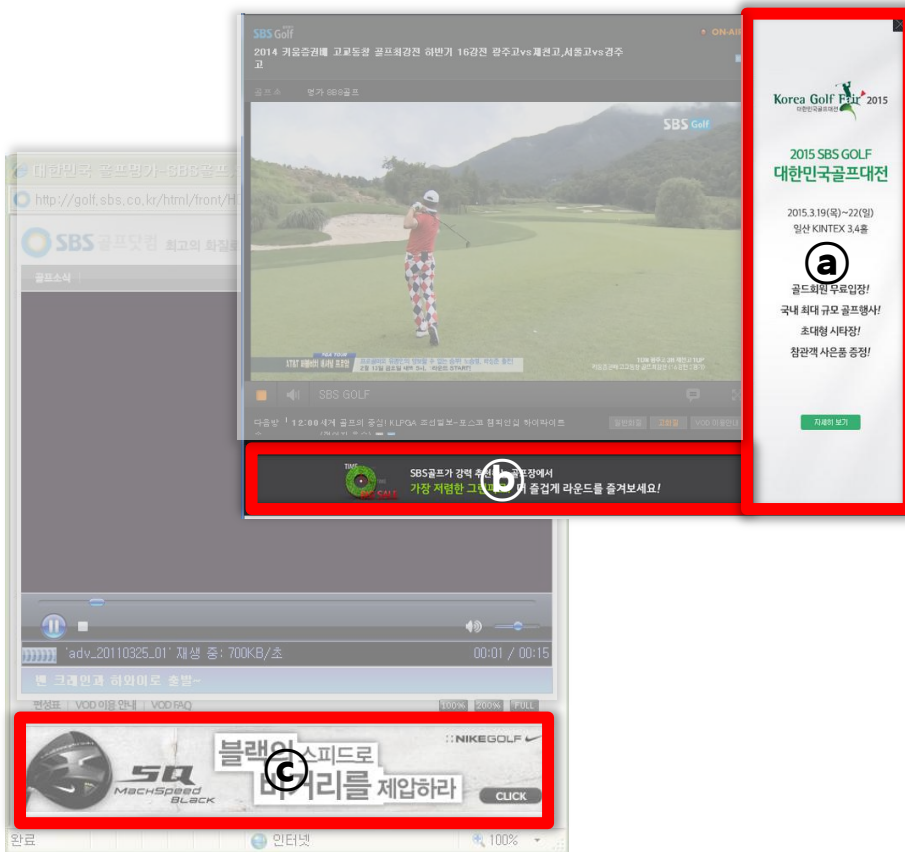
SBS Golf
ON-AIR
2014 키움증권배 고교동창 골프최강전 하반기 16강전 광주고vs제천고,서울고vs경주고

SBS Golf

SBS GOLF

대한민국 골프명가-SBS골프
http://golf.sbs.co.kr/html/front/
SBS골프닷컴 최고의 차

'adv_20110325_01' 재생 중: 700KB/초
00:01 / 00:15

Korea Golf Fair 2015
대한민국골프대전
2015 SBS GOLF
대한민국골프대전
2015.3.19(목)~22(일)
일산 KINTEX 3,4홀
ⓐ
골드회원 무료입장!
국내 최대 규모 골프행사!
초대형 시타장!
참관객 사은품 증정!
자세히 보기

SBS골프가 강력 추천하는 골프장에서
가장 저렴한 그린피로 즐겁게 라운드를 즐겨보세요!
ⓑ

NIKEGOLF
SQ MachSpeed Black
블랙의 스피드로 비거리를 제압하라
ⓒ
CLICK

완료
인터넷
100%